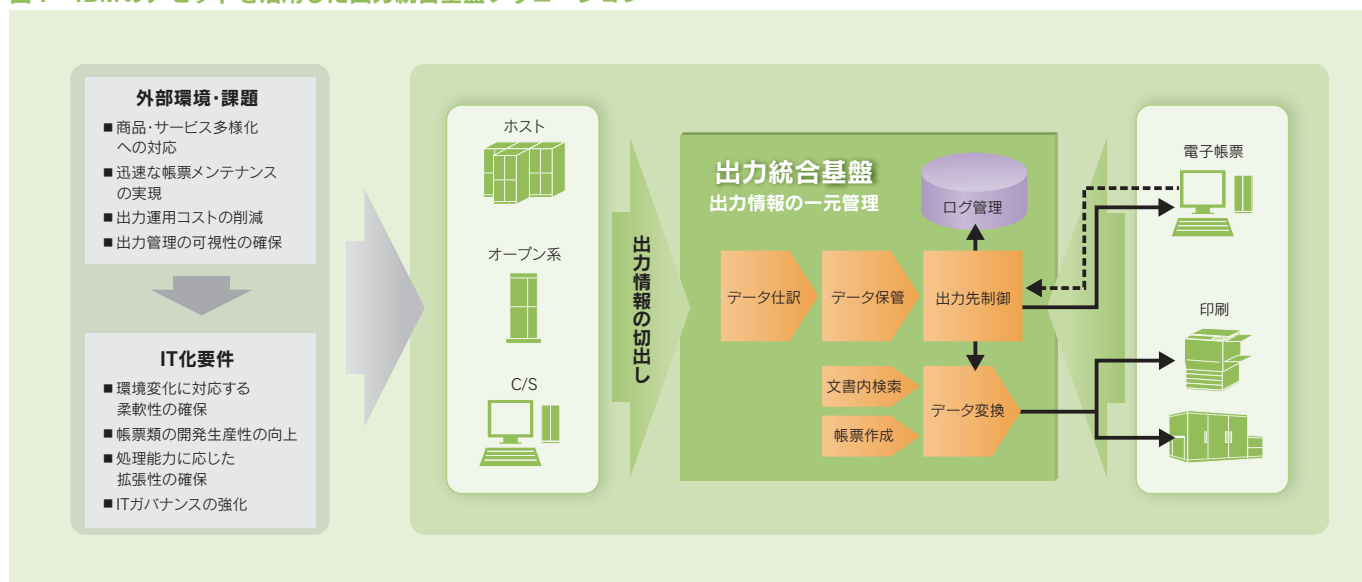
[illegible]

外部環境・課題

■ 商品・サービス多様化への対応
■ 迅速な帳票メンテナンスの実現
■ 出力運用コストの削減
■ 出力管理の可視性の確保

IT化要件

■ 環境変化に対応する柔軟性の確保
■ 帳票類の開発生産性の向上
■ 処理能力に応じた拡張性の確保
■ ITガバナンスの強化

ホスト

オープン系

C/S

出力情報の切出し

出力統合基盤
出力情報の一元管理

ログ管理

データ仕訳

データ保管

出力先制御

文書内検索

帳票作成

データ変換

電子帳票

印刷